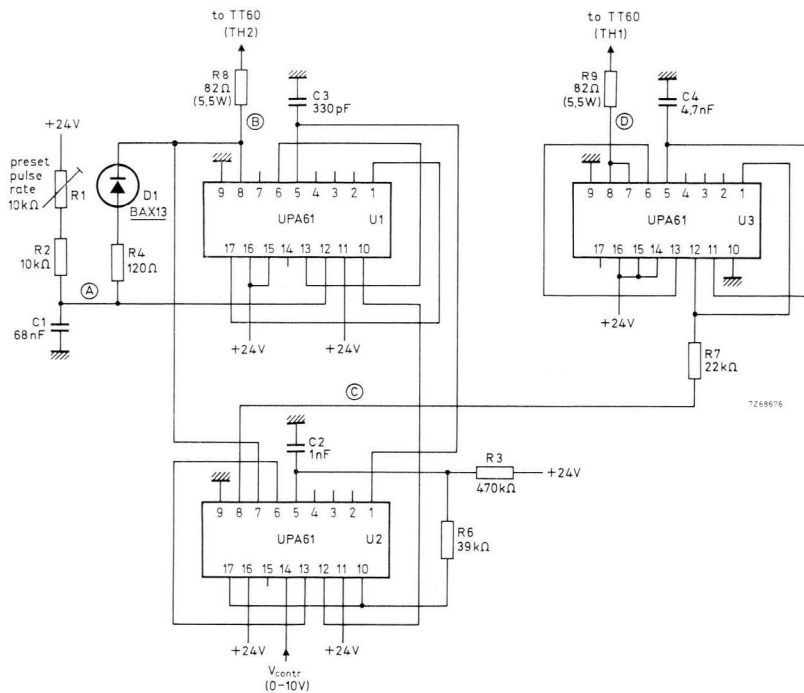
to TT60
(TH2)

to TT60
(TH1)

R8
82Ω
(5,5W)

C3
330pF

R9
82Ω
(5,5W)

C4
4,7nF

+24V

preset
pulse
rate
10kΩ

R1

D1
BAX13

B

D

9 8 7 6 5 4 3 2 1

UPA61

U1

17 16 15 14 13 12 11 10

9 8 7 6 5 4 3 2 1

UPA61

U3

17 16 15 14 13 12 11 10

R2
10kΩ

R4
120Ω

A

C1
68nF

+24V

+24V

+24V

R7
22kΩ

C

7Z68676

C2
1nF

R3
470kΩ

+24V

9 8 7 6 5 4 3 2 1

UPA61

U2

17 16 15 14 13 12 11 10

R6
39kΩ

+24V

+24V

$V_{contr}$
(0–10V)